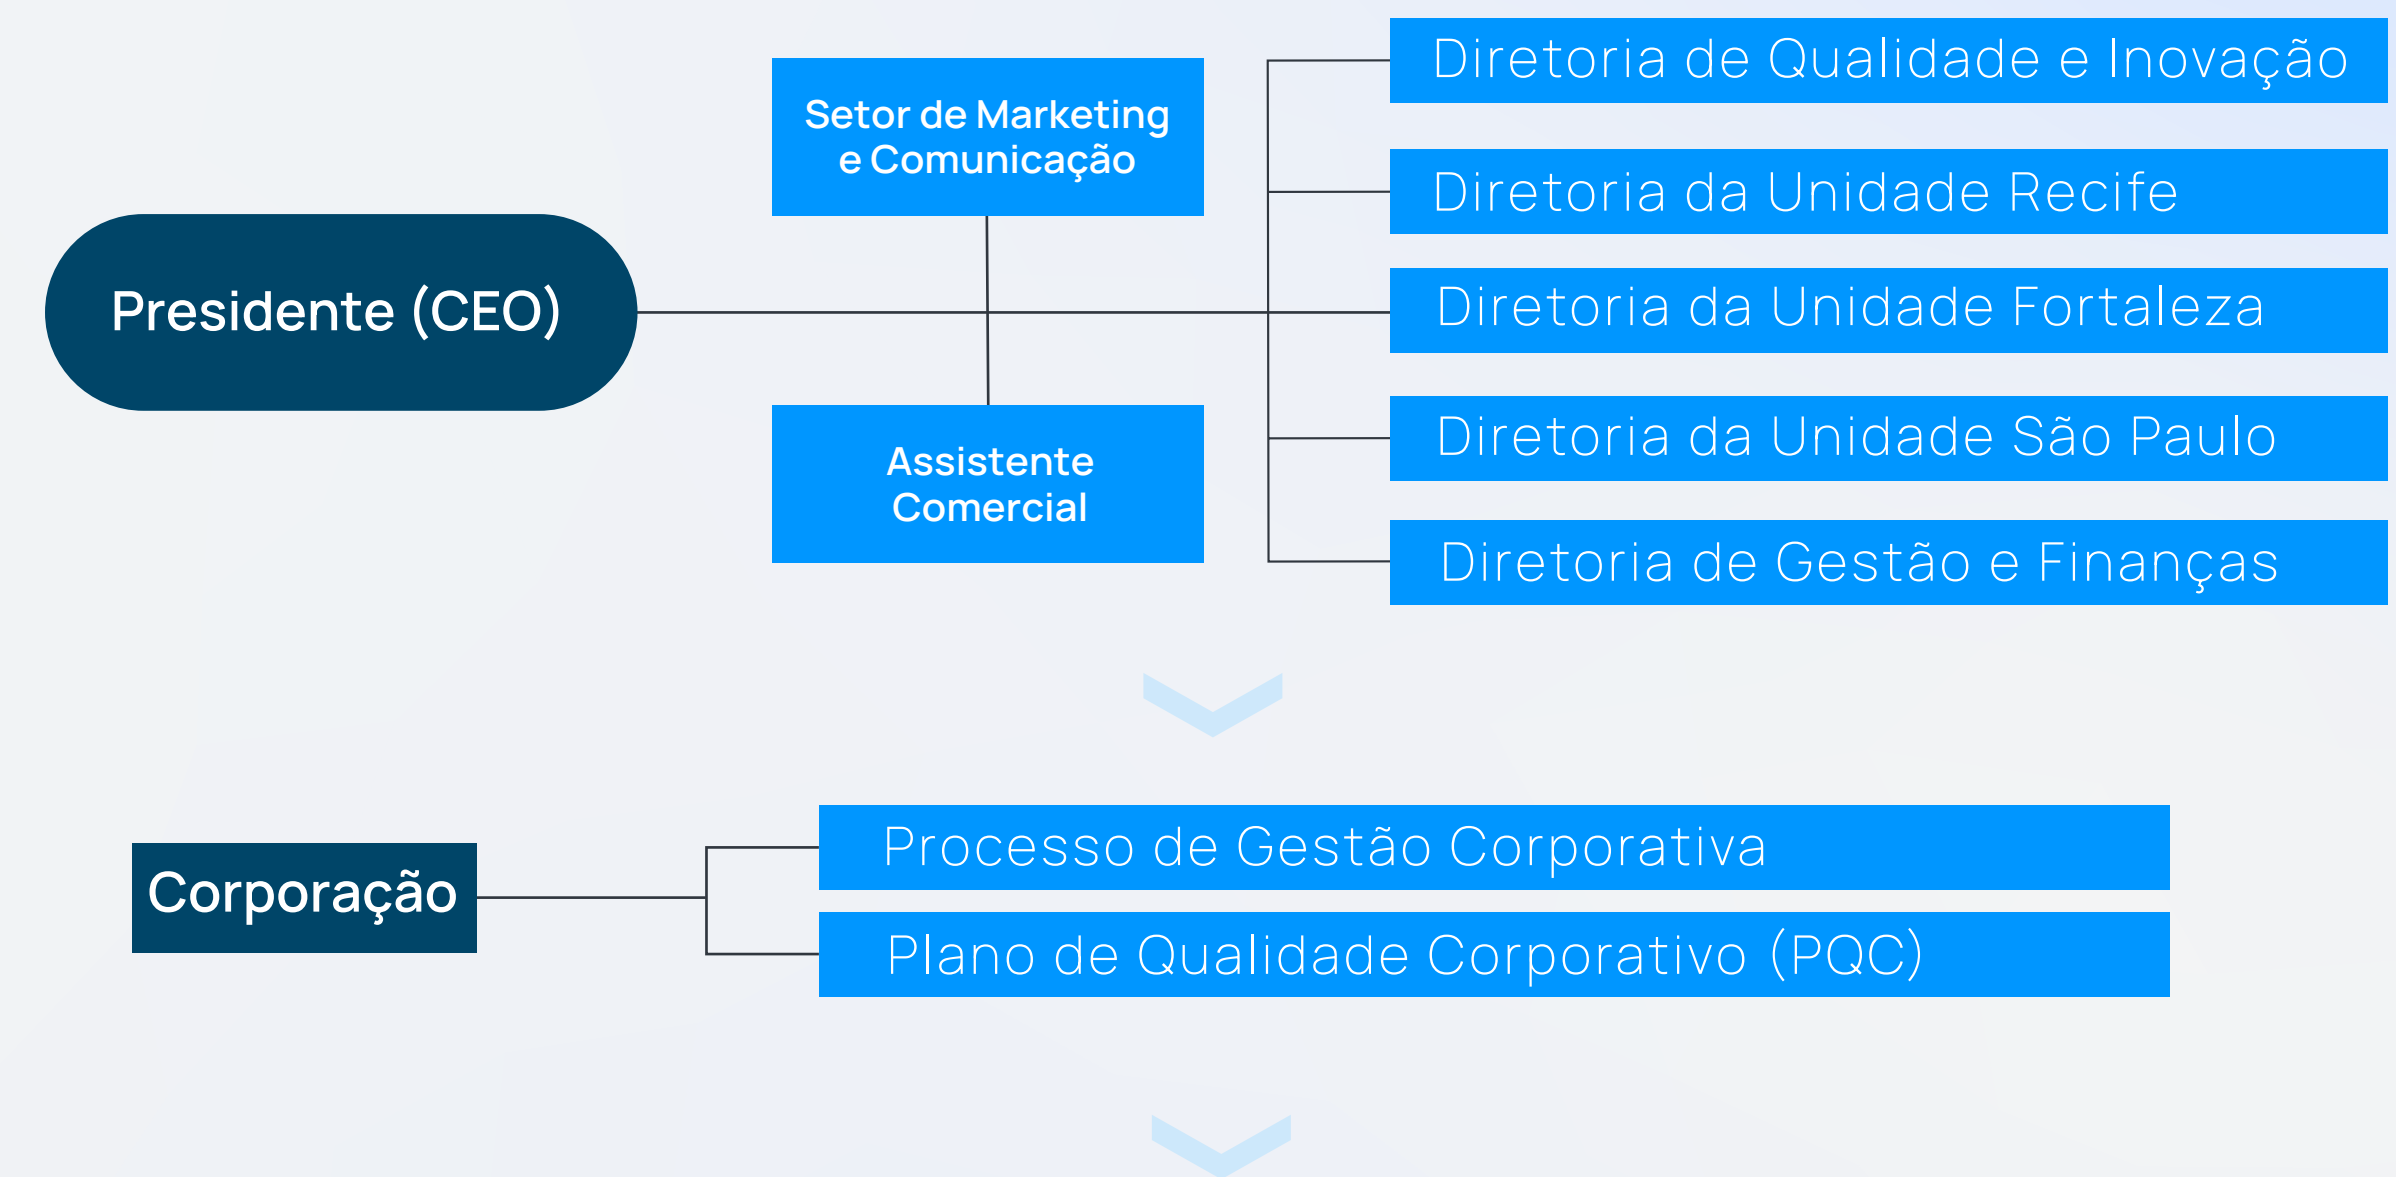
Presidente (CEO)

Setor de Marketing e Comunicação

Assistente Comercial

Diretoria de Qualidade e Inovação

Diretoria da Unidade Recife

Diretoria da Unidade Fortaleza

Diretoria da Unidade São Paulo

Diretoria de Gestão e Finanças

Corporação

Processo de Gestão Corporativa

Plano de Qualidade Corporativo (PQC)